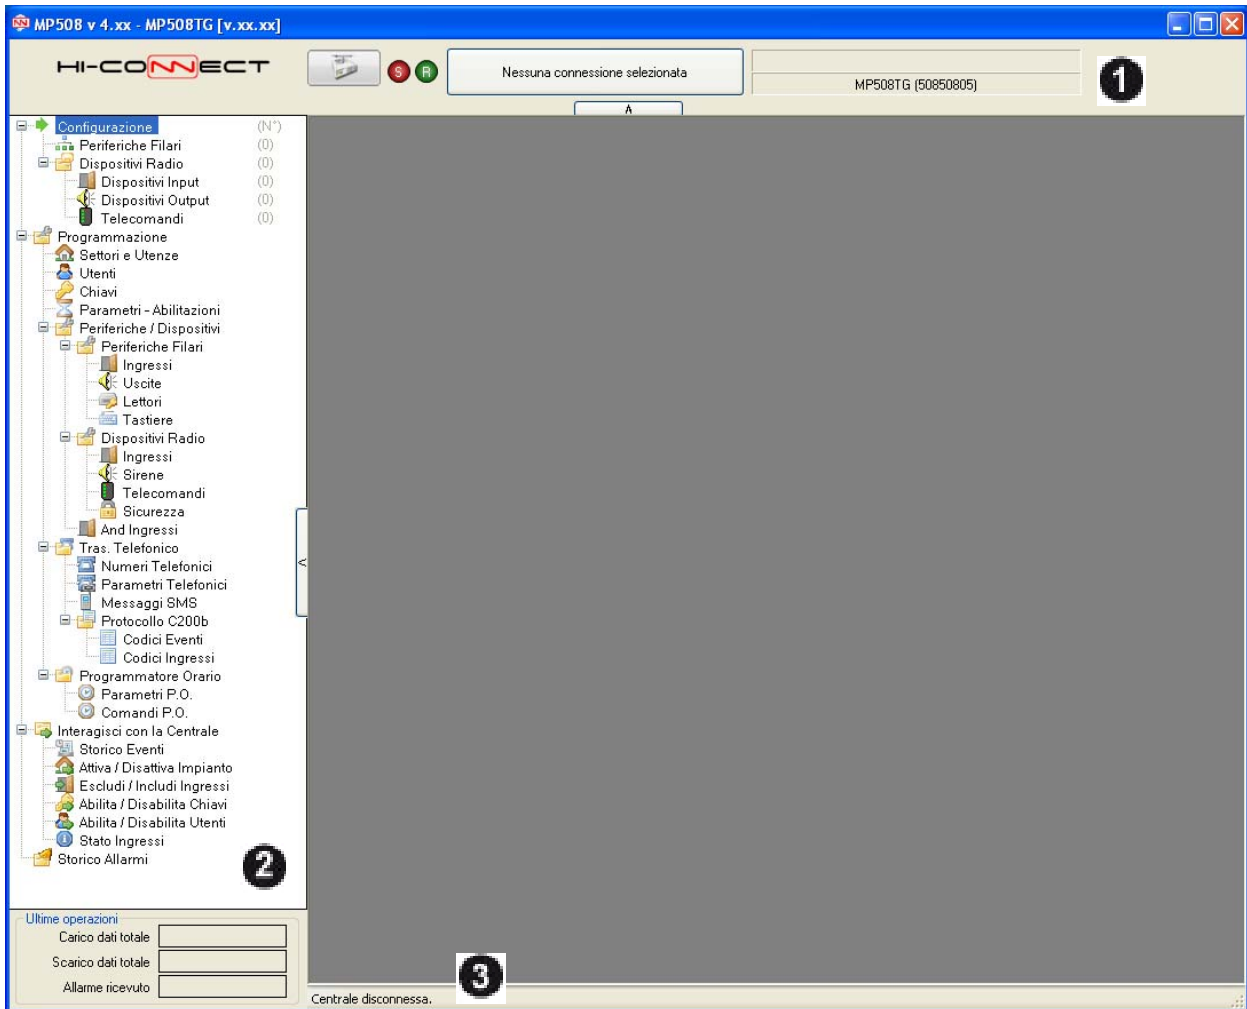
MP508 v 4.xx - MP508TG [v.xx.xx]

HI-CONNECT

S R

Nessuna connessione selezionata

MP508TG (50850805)

1

Configurazione (N°)
Periferiche Filari (0)
Dispositivi Radio (0)
Dispositivi Input (0)
Dispositivi Output (0)
Telecomandi (0)
Programmazione
Settori e Utenze
Utenti
Chiavi
Parametri - Abilitazioni
Periferiche / Dispositivi
Periferiche Filari
Ingressi
Uscite
Lettori
Tastiere
Dispositivi Radio
Ingressi
Sirene
Telecomandi
Sicurezza
And Ingressi
Tras. Telefonico
Numeri Telefonici
Parametri Telefonici
Messaggi SMS
Protocollo C200b
Codici Eventi
Codici Ingressi
Programmatore Orario
Parametri P.O.
Comandi P.O.
Interagisci con la Centrale
Storico Eventi
Attiva / Disattiva Impianto
Escludi / Includi Ingressi
Abilita / Disabilita Chiavi
Abilita / Disabilita Utenti
Stato Ingressi
Storico Allarmi

2

Ultime operazioni
Carico dati totale
Scarico dati totale
Allarme ricevuto

Centrale disconnessa.

3